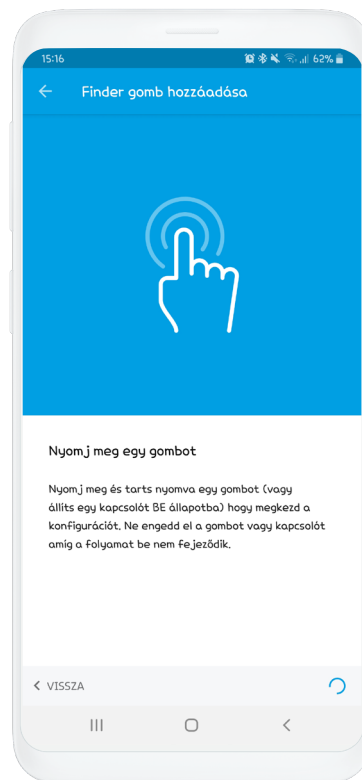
15:16

62%

Finder gomb hozzáadása

Nyomj meg egy gombot

Nyomj meg és tarts nyomva egy gombot (vagy állíts egy kapcsolót BE állapotba) hogy megkezd a konfigurációt. Ne engedd el a gombot vagy kapcsolót amíg a folyamat be nem fejeződik.

< VISSZA